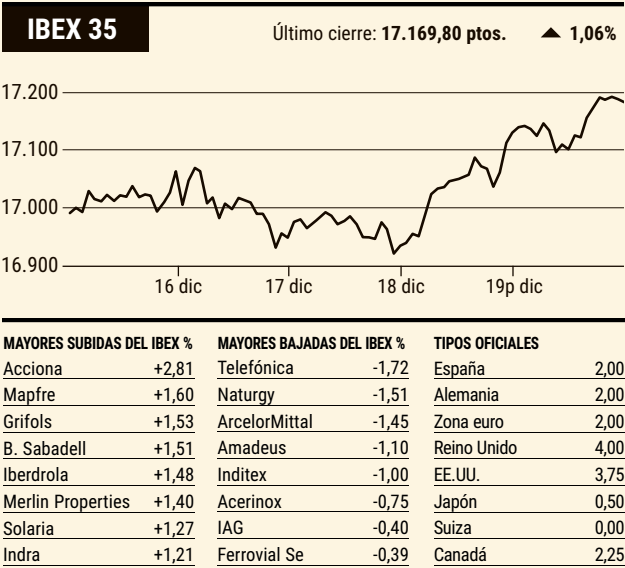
IBEX 35

Último cierre: 17.169,80 ptos. ▲ 1,06%

17.200
17.100
17.000
16.900

16 dic
17 dic
18 dic
19p dic

| MAYORES SUBIDAS DEL IBEX % | |
|---|---|
| Acciona | +2,81 |
| Mapfre | +1,60 |
| Grifols | +1,53 |
| B. Sabadell | +1,51 |
| Iberdrola | +1,48 |
| Merlin Properties | +1,40 |
| Solaria | +1,27 |
| Indra | +1,21 |

| MAYORES BAJADAS DEL IBEX % | |
|---|---|
| Telefónica | -1,72 |
| Naturgy | -1,51 |
| ArcelorMittal | -1,45 |
| Amadeus | -1,10 |
| Inditex | -1,00 |
| Acerinox | -0,75 |
| IAG | -0,40 |
| Ferrovial Se | -0,39 |

| TIPOS OFICIALES | |
|---|---|
| España | 2,00 |
| Alemania | 2,00 |
| Zona euro | 2,00 |
| Reino Unido | 4,00 |
| EE.UU. | 3,75 |
| Japón | 0,50 |
| Suiza | 0,00 |
| Canadá | 2,25 |